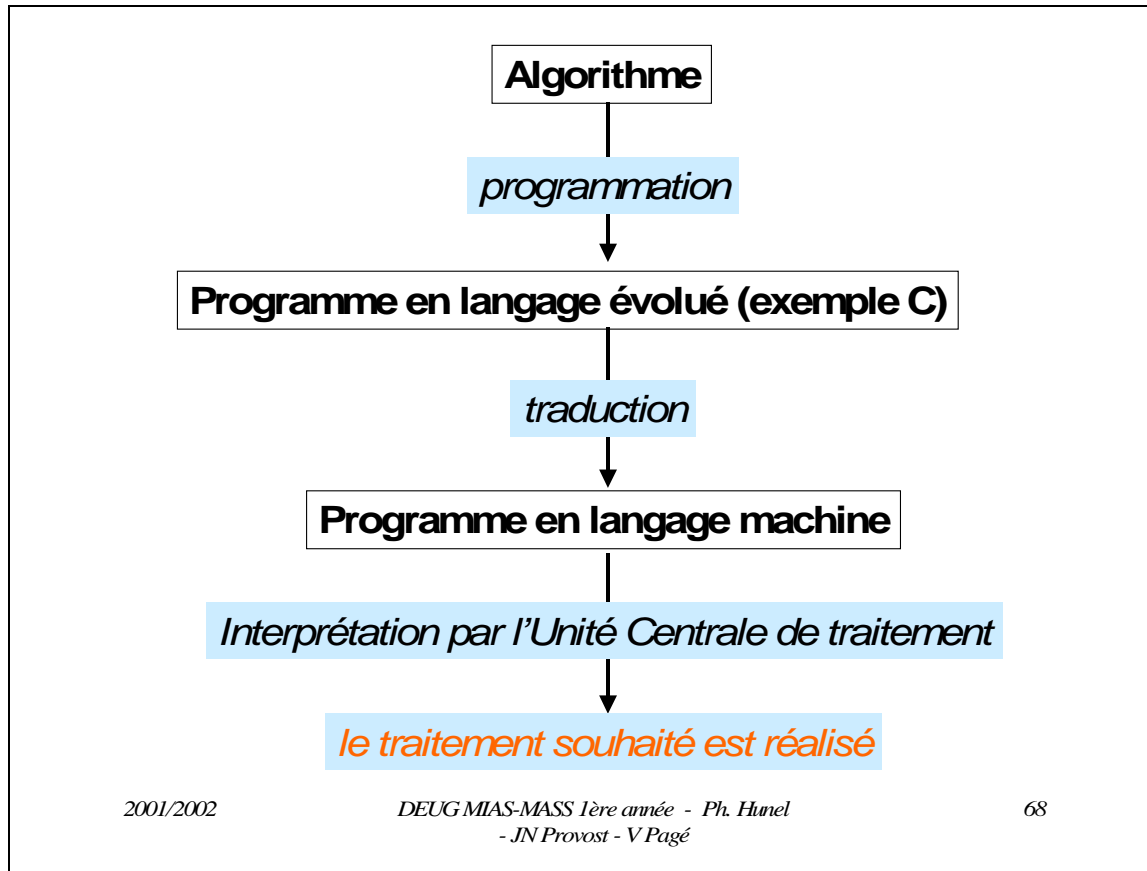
Algorithme

programmation

Programme en langage évolué (exemple C)

traduction

Programme en langage machine

Interprétation par l'Unité Centrale de traitement

le traitement souhaité est réalisé

2001/2002

DEUG MIAS-MASS 1ère année - Ph. Hunel - JN Provost - V Pagé

68